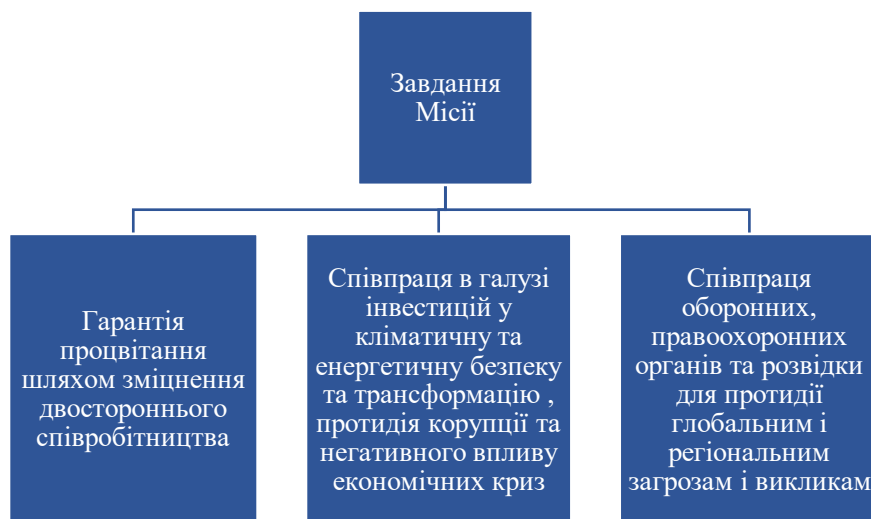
Завдання Місії

Гарантія процвітання шляхом зміцнення двостороннього співробітництва

Співпраця в галузі інвестицій у кліматичну та енергетичну безпеку та трансформацію , протидія корупції та негативного впливу економічних криз

Співпраця оборонних, правоохоронних органів та розвідки для протидії глобальним і регіональним загрозам і викликам